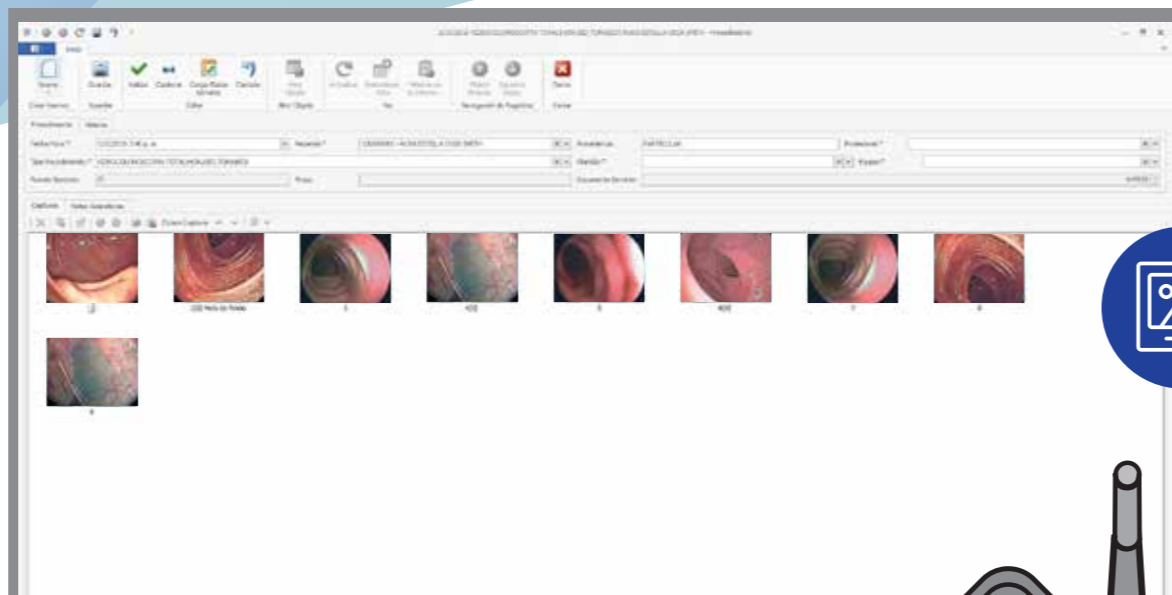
Inicio

Nuevo | Guardar | Validar | Confirmar | Carga Masiva Archivos | Cancelar | Ver Objeto | Actualizar | Buscar | Primero | Siguiente | Cerrar

Crear Nuevo | Guardar | Editar | Ver Objeto | Ver | Navegación de Registros | Cerrar

Procedimiento | Historia

Fecha/Hora * | Paciente * | Procedencia | Profesional *

Tipo Procedimiento * | Plantilla * | Equipo *

Fuente Servicio | Firma | Documento Servicio

Capturas | Datos Generales

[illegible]